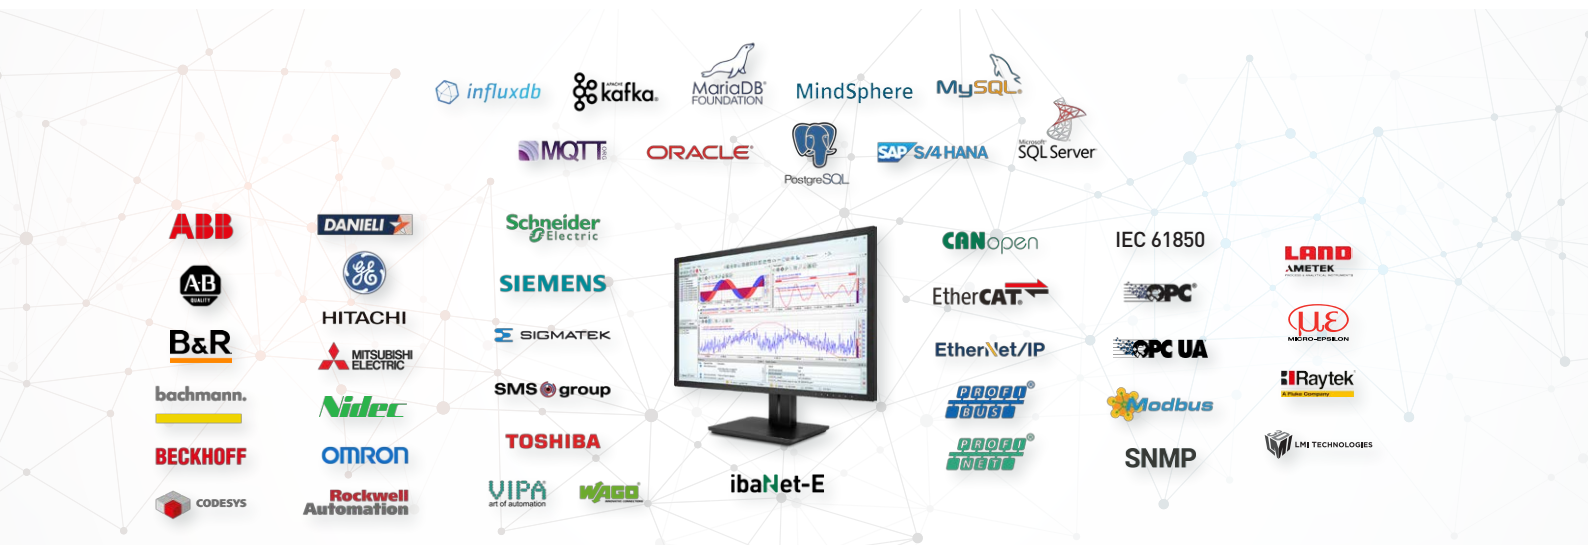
influxdb kafka MariaDB FOUNDATION MindSphere MySQL

MQTT ORACLE PostgreSQL SAP S/4HANA SQL Server

ABB
AB
B&R
bachmann.
BECKHOFF
CODESYS

DANIELI
HITACHI
MITSUBISHI ELECTRIC
Nidec
OMRON
Rockwell Automation

Schneider Electric
SIEMENS
SIGMATEK
SMS group
TOSHIBA
VIPA art of automation
WAGO

ibaNet-E

CANopen
EtherCAT
EtherNet/IP
PROFIBUS
PROFINET

IEC 61850
OPC
OPC UA
Modbus
SNMP

LAND AMETEK
MICRO-EPSILON
Raytek
LMI TECHNOLOGIES